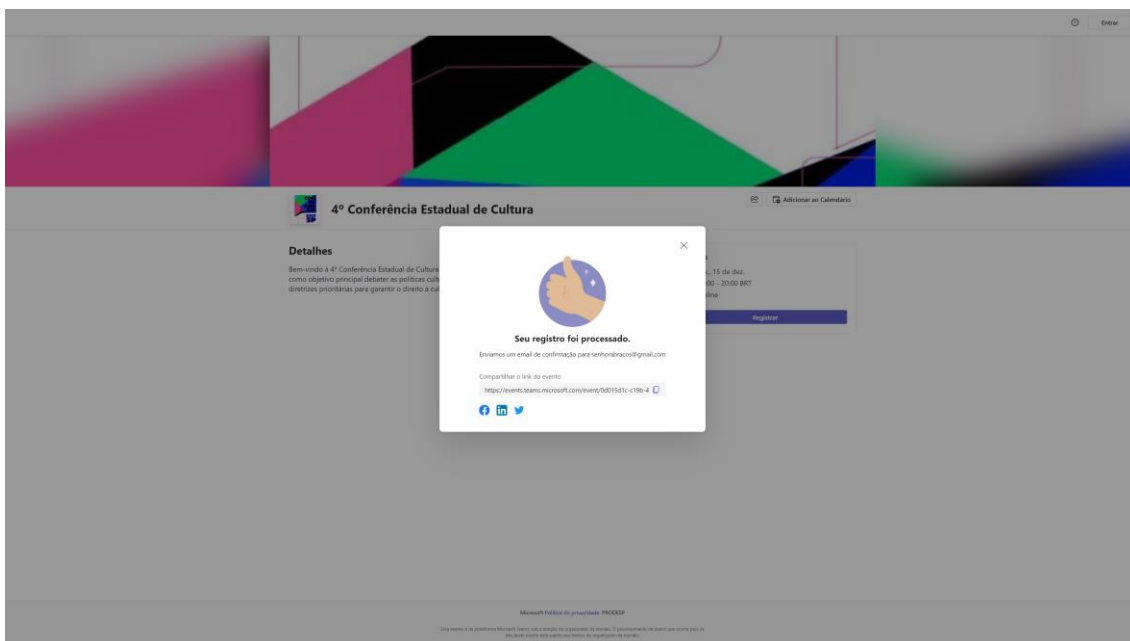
Entrar

4º Conferência Estadual de Cultura

Adicionar ao Calendário

Detalhes

Bem-vindo à 4ª Conferência Estadual de Cultura como objetivo principal debater as políticas cult diretrizes prioritárias para garantir o direito à cul

., 15 de dez.
:00 – 20:00 BRT
line

Registrar

Seu registro foi processado.

Enviamos um email de confirmação para senhorabracos@gmail.com

Compartilhar o link do evento

https://events.teams.microsoft.com/event/0d015d1c-c19b-4

Microsoft Política de privacidade PRODESP

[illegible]